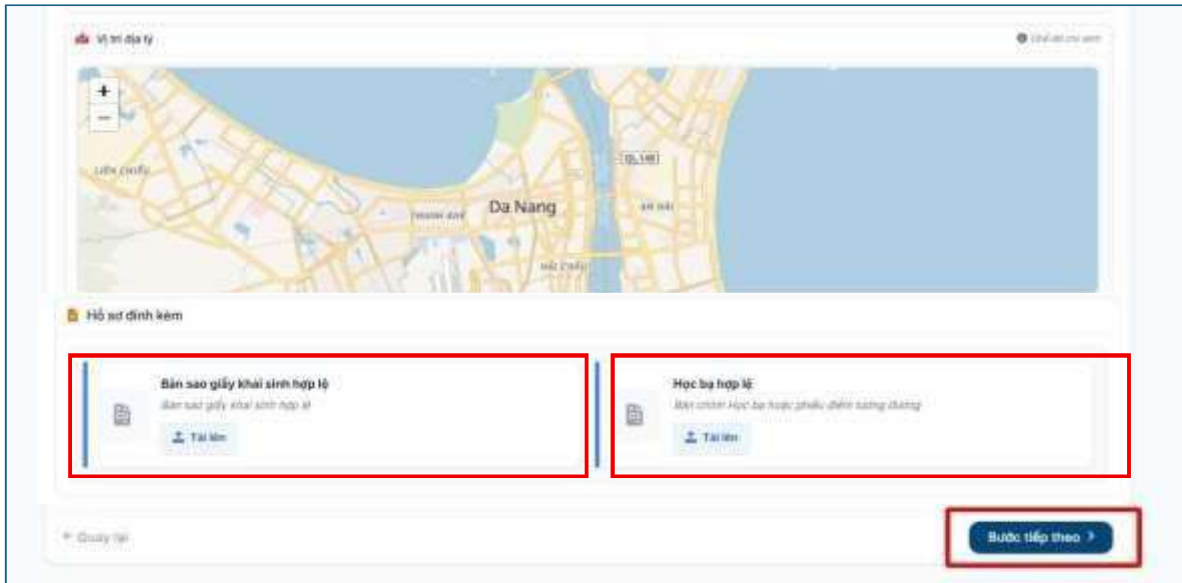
Vị trí địa lý

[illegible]

+
−

QL14B

LIEN CHIEU

THANH KHE

Da Nang

SON TRA

HAI CHAU

Hồ sơ đính kèm

Bản sao giấy khai sinh hợp lệ

Bản sao giấy khai sinh hợp lệ

Tải lên

Học bạ hợp lệ

Bản chính Học bạ hoặc phiếu điểm tương đương

Tải lên

← Quay lại

Bước tiếp theo ›